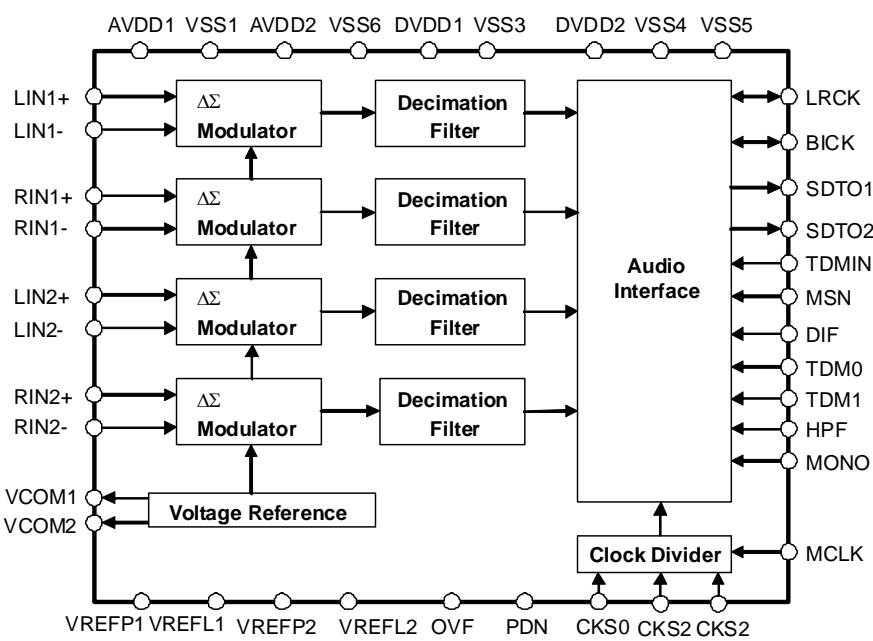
AVDD1 VSS1 AVDD2 VSS6 DVDD1 VSS3 DVDD2 VSS4 VSS5

LIN1+
LIN1-
$\Delta\Sigma$
Modulator
Decimation Filter

RIN1+
RIN1-
$\Delta\Sigma$
Modulator
Decimation Filter

LIN2+
LIN2-
$\Delta\Sigma$
Modulator
Decimation Filter

RIN2+
RIN2-
$\Delta\Sigma$
Modulator
Decimation Filter

VCOM1
VCOM2
Voltage Reference

Audio Interface

LRCK
BICK
SDTO1
SDTO2
TDMIN
MSN
DIF
TDM0
TDM1
HPF
MONO

Clock Divider
MCLK

VREFP1 VREFL1 VREFP2 VREFL2 OVF PDN CKS0 CKS2 CKS2